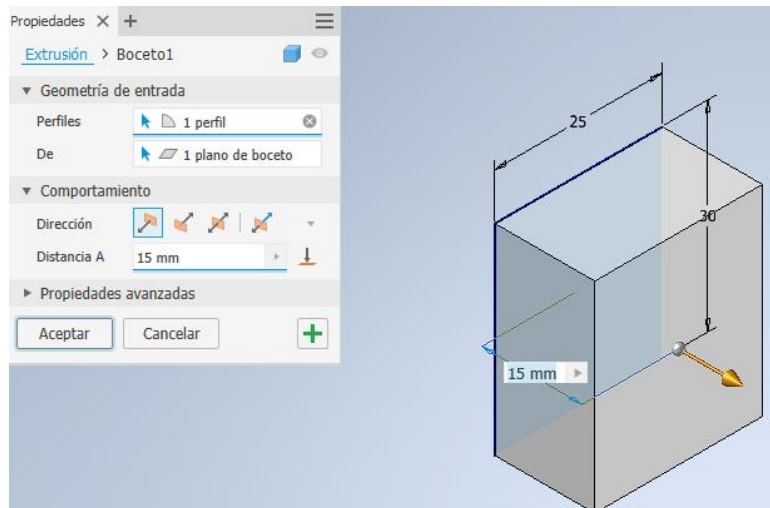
Propiedades × +

Extrusión > Boceto1

▼ Geometría de entrada

Perfiles 1 perfil

De 1 plano de boceto

▼ Comportamiento

Dirección

Distancia A 15 mm

► Propiedades avanzadas

Aceptar Cancelar +

25

30

15 mm